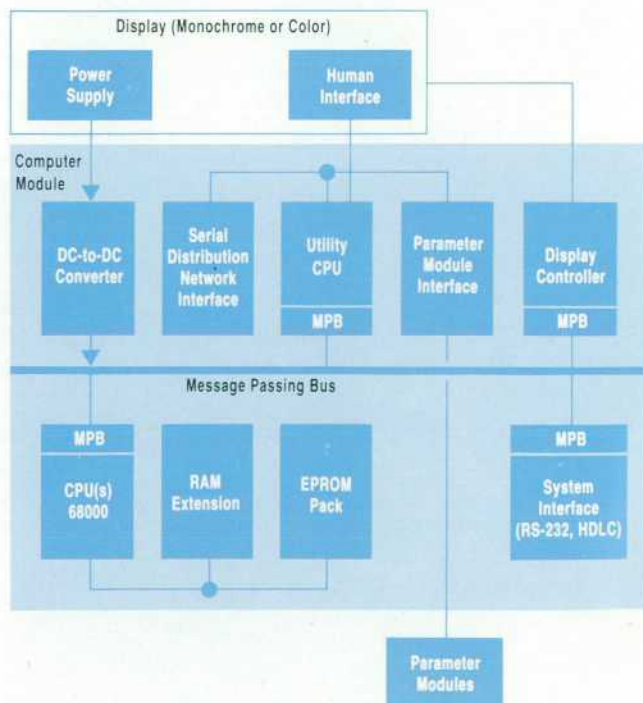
Display (Monochrome or Color)

Power Supply

Human Interface

Computer Module

DC-to-DC Converter

Serial Distribution Network Interface

Utility CPU

MPB

Parameter Module Interface

Display Controller

MPB

Message Passing Bus

MPB

CPU(s) 68000

RAM Extension

EPROM Pack

MPB

System Interface (RS-232, HDLC)

Parameter Modules